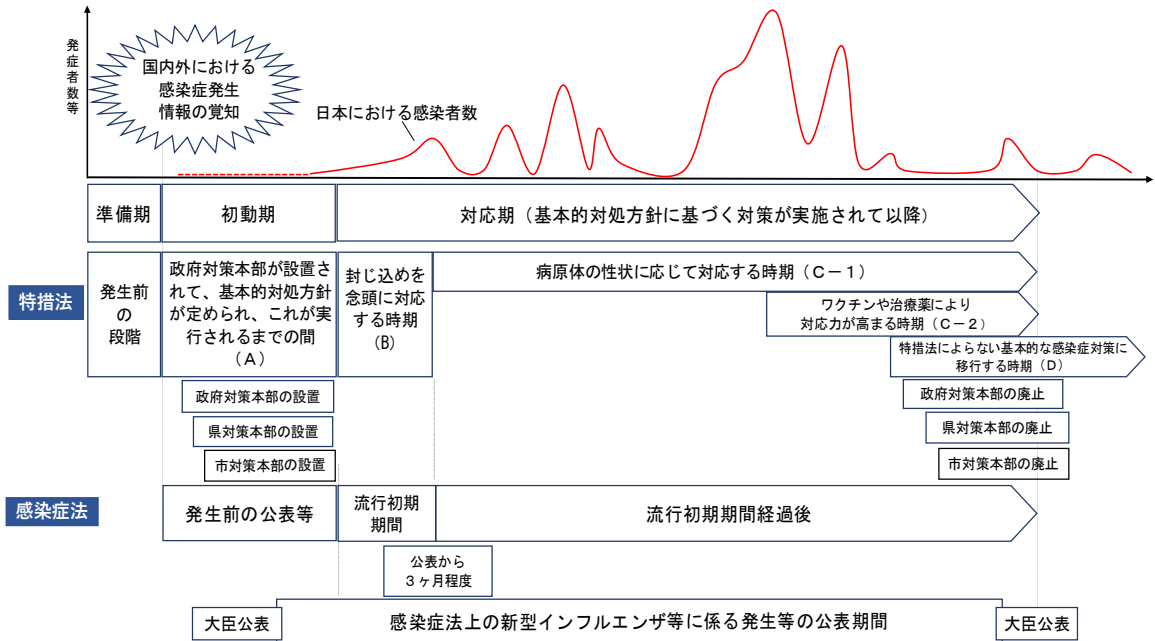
発症者数等

国内外における感染症発生情報の覚知

日本における感染者数

準備期

初動期

対応期（基本的対処方針に基づく対策が実施されて以降）

特措法

発生前の段階

政府対策本部が設置されて、基本的対処方針が定められ、これが実行されるまでの間（A）

封じ込めを念頭に対応する時期（B）

病原体の性状に応じて対応する時期（C－1）

ワクチンや治療薬により対応力が高まる時期（C－2）

特措法によらない基本的な感染症対策に移行する時期（D）

政府対策本部の設置

県対策本部の設置

市対策本部の設置

政府対策本部の廃止

県対策本部の廃止

市対策本部の廃止

感染症法

発生前の公表等

流行初期期間

流行初期期間経過後

公表から3ヶ月程度

大臣公表

感染症法上の新型インフルエンザ等に係る発生等の公表期間

大臣公表